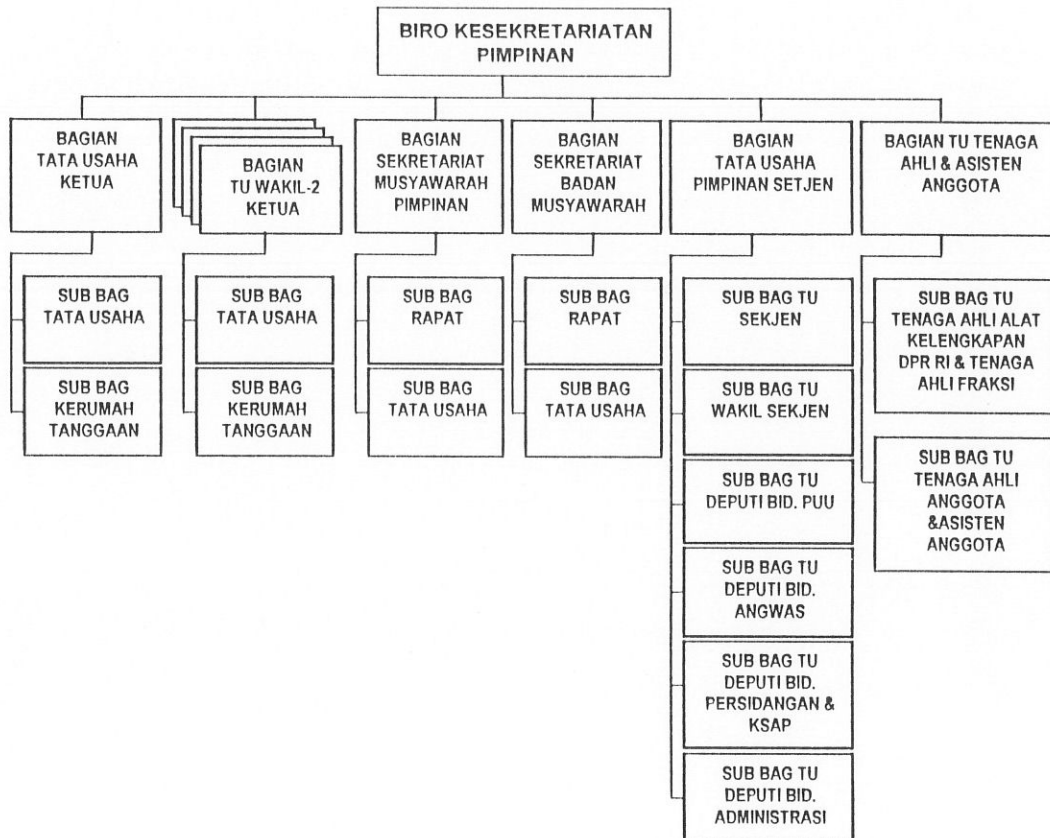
BIRO KESEKRETARIATAN PIMPINAN

BAGIAN TATA USAHA KETUA

SUB BAG TATA USAHA

SUB BAG KERUMAH TANGGAAN

BAGIAN TU WAKIL-2 KETUA

SUB BAG TATA USAHA

SUB BAG KERUMAH TANGGAAN

BAGIAN SEKRETARIAT MUSYAWARAH PIMPINAN

SUB BAG RAPAT

SUB BAG TATA USAHA

BAGIAN SEKRETARIAT BADAN MUSYAWARAH

SUB BAG RAPAT

SUB BAG TATA USAHA

BAGIAN TATA USAHA PIMPINAN SETJEN

SUB BAG TU SEKJEN

SUB BAG TU WAKIL SEKJEN

SUB BAG TU DEPUTI BID. PUU

SUB BAG TU DEPUTI BID. ANGWAS

SUB BAG TU DEPUTI BID. PERSIDANGAN & KSAP

SUB BAG TU DEPUTI BID. ADMINISTRASI

BAGIAN TU TENAGA AHLI & ASISTEN ANGGOTA

SUB BAG TU TENAGA AHLI ALAT KELENGKAPAN DPR RI & TENAGA AHLI FRAKSI

SUB BAG TU TENAGA AHLI ANGGOTA &ASISTEN ANGGOTA